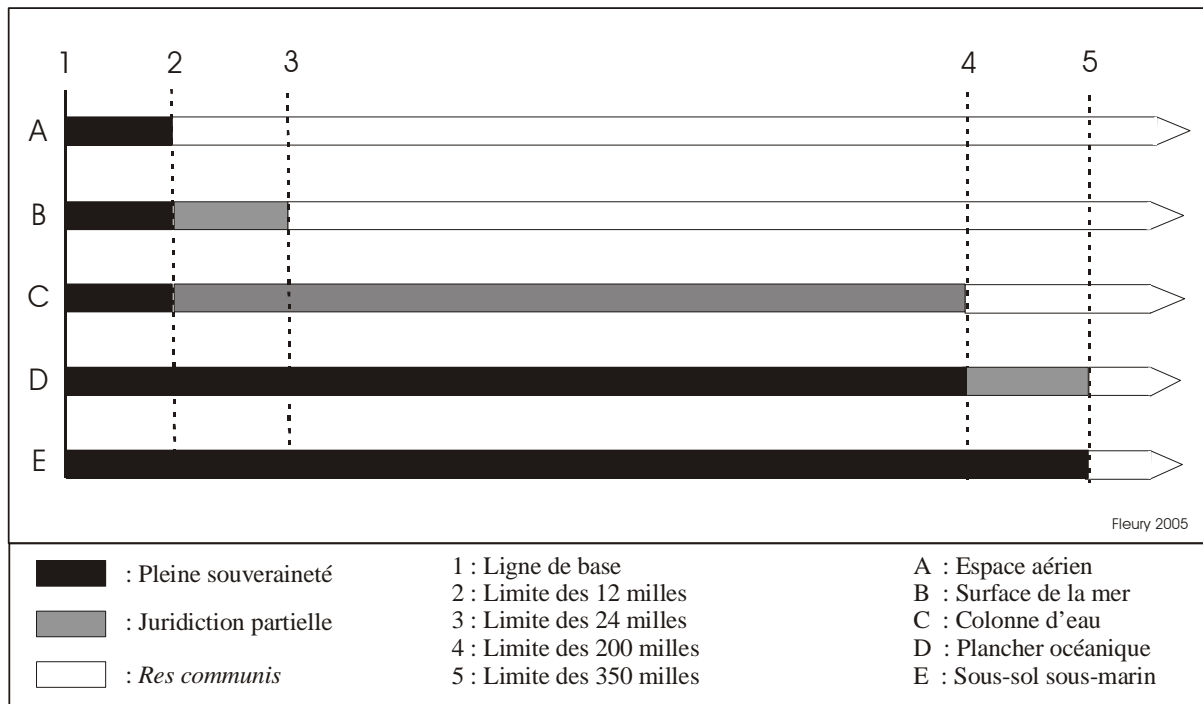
1 2 3 4 5

A

B

C

D

E

Fleury 2005

: Pleine souveraineté

: Juridiction partielle

: *Res communis*

1 : Ligne de base
2 : Limite des 12 milles
3 : Limite des 24 milles
4 : Limite des 200 milles
5 : Limite des 350 milles

A : Espace aérien
B : Surface de la mer
C : Colonne d'eau
D : Plancher océanique
E : Sous-sol sous-marin